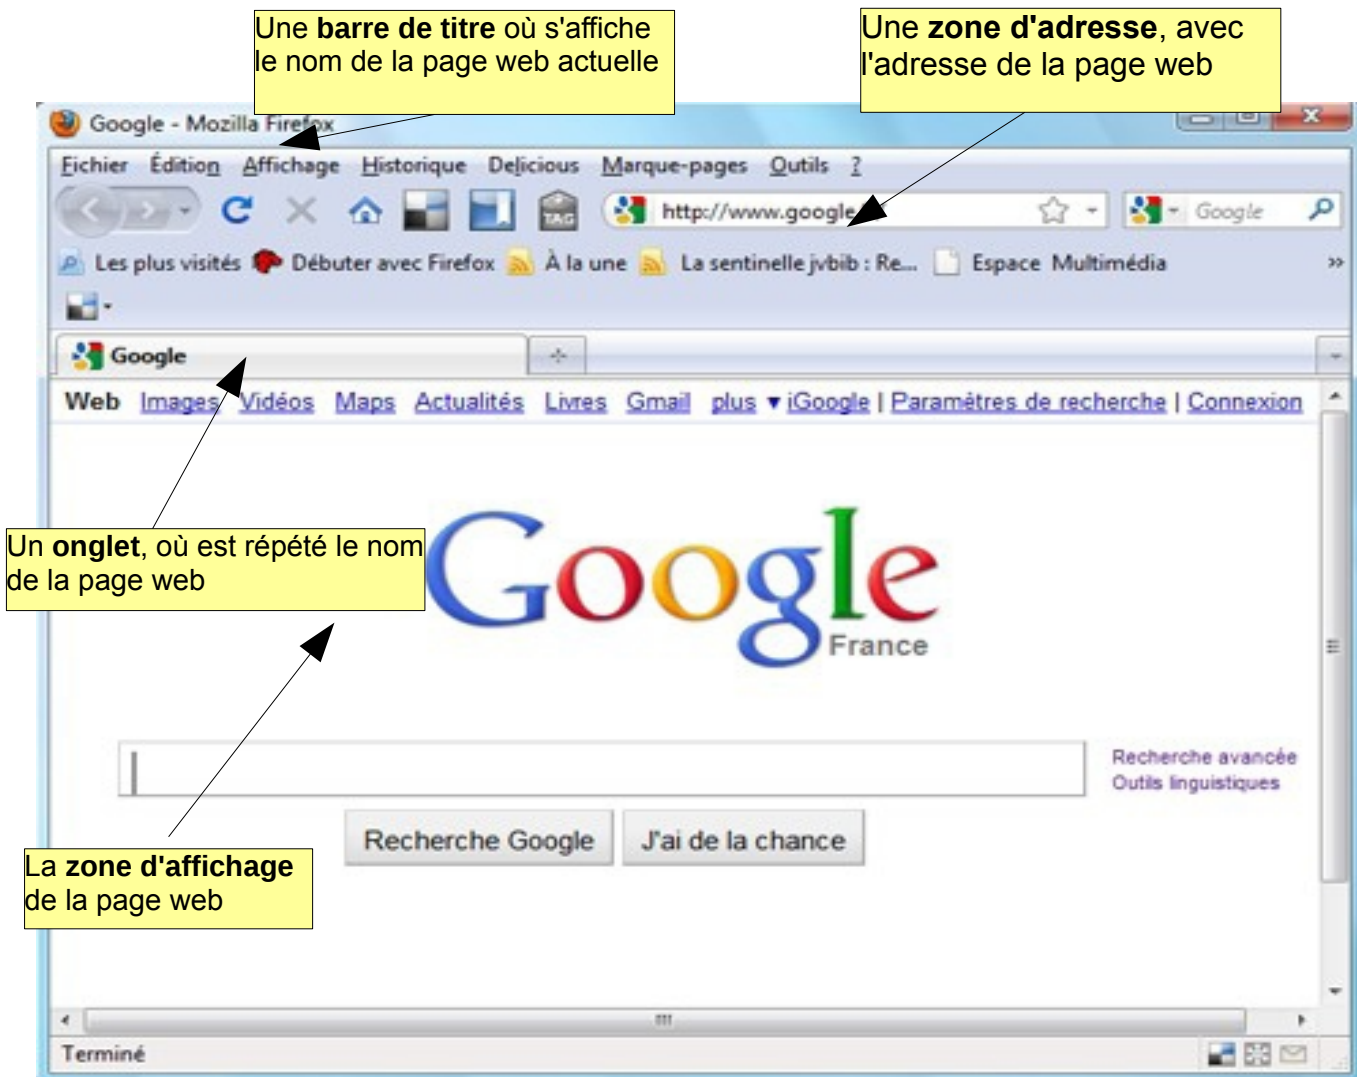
Une **barre de titre** où s'affiche le nom de la page web actuelle

Une **zone d'adresse**, avec l'adresse de la page web

Google - Mozilla Firefox

Fichier Édition Affichage Historique Delicious Marque-pages Outils ?

http://www.google

Google

Les plus visités Débuter avec Firefox À la une La sentinelle jvbib : Re... Espace Multimédia »

Google

Web Images Vidéos Maps Actualités Livres Gmail plus ▾ iGoogle | Paramètres de recherche | Connexion

Un **onglet**, où est répété le nom de la page web

Google
France

Recherche avancée
Outils linguistiques

Recherche Google J'ai de la chance

La **zone d'affichage** de la page web

Terminé